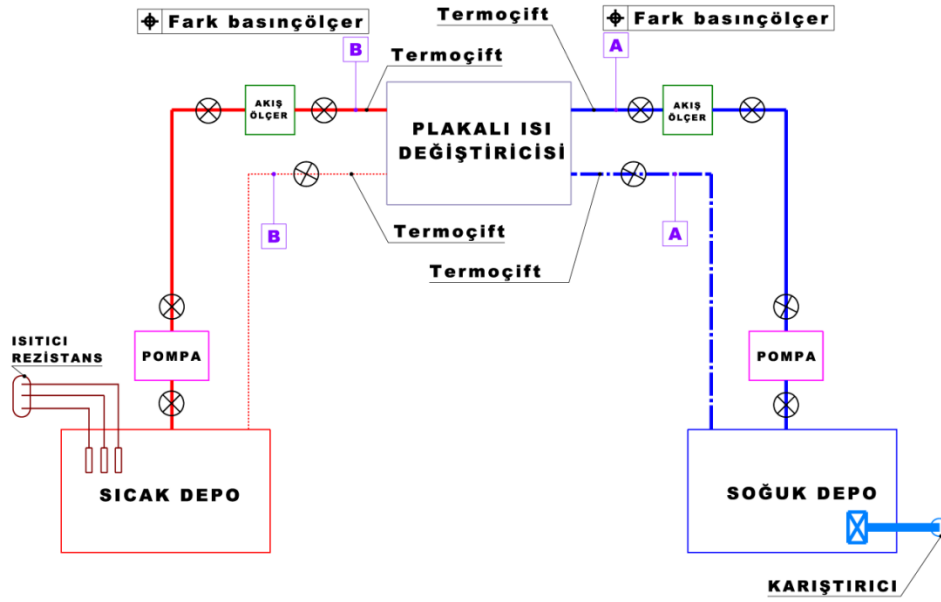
Fark basınçölçer

Termoçift

Fark basınçölçer

B

Termoçift

A

AKIŞ ÖLÇER

PLAKALI ISI DEĞİŞTİRİCİSİ

AKIŞ ÖLÇER

B

Termoçift

A

Termoçift

ISITICI REZİSTANS

POMPA

POMPA

SICAK DEPO

SOĞUK DEPO

KARIŞTIRICI